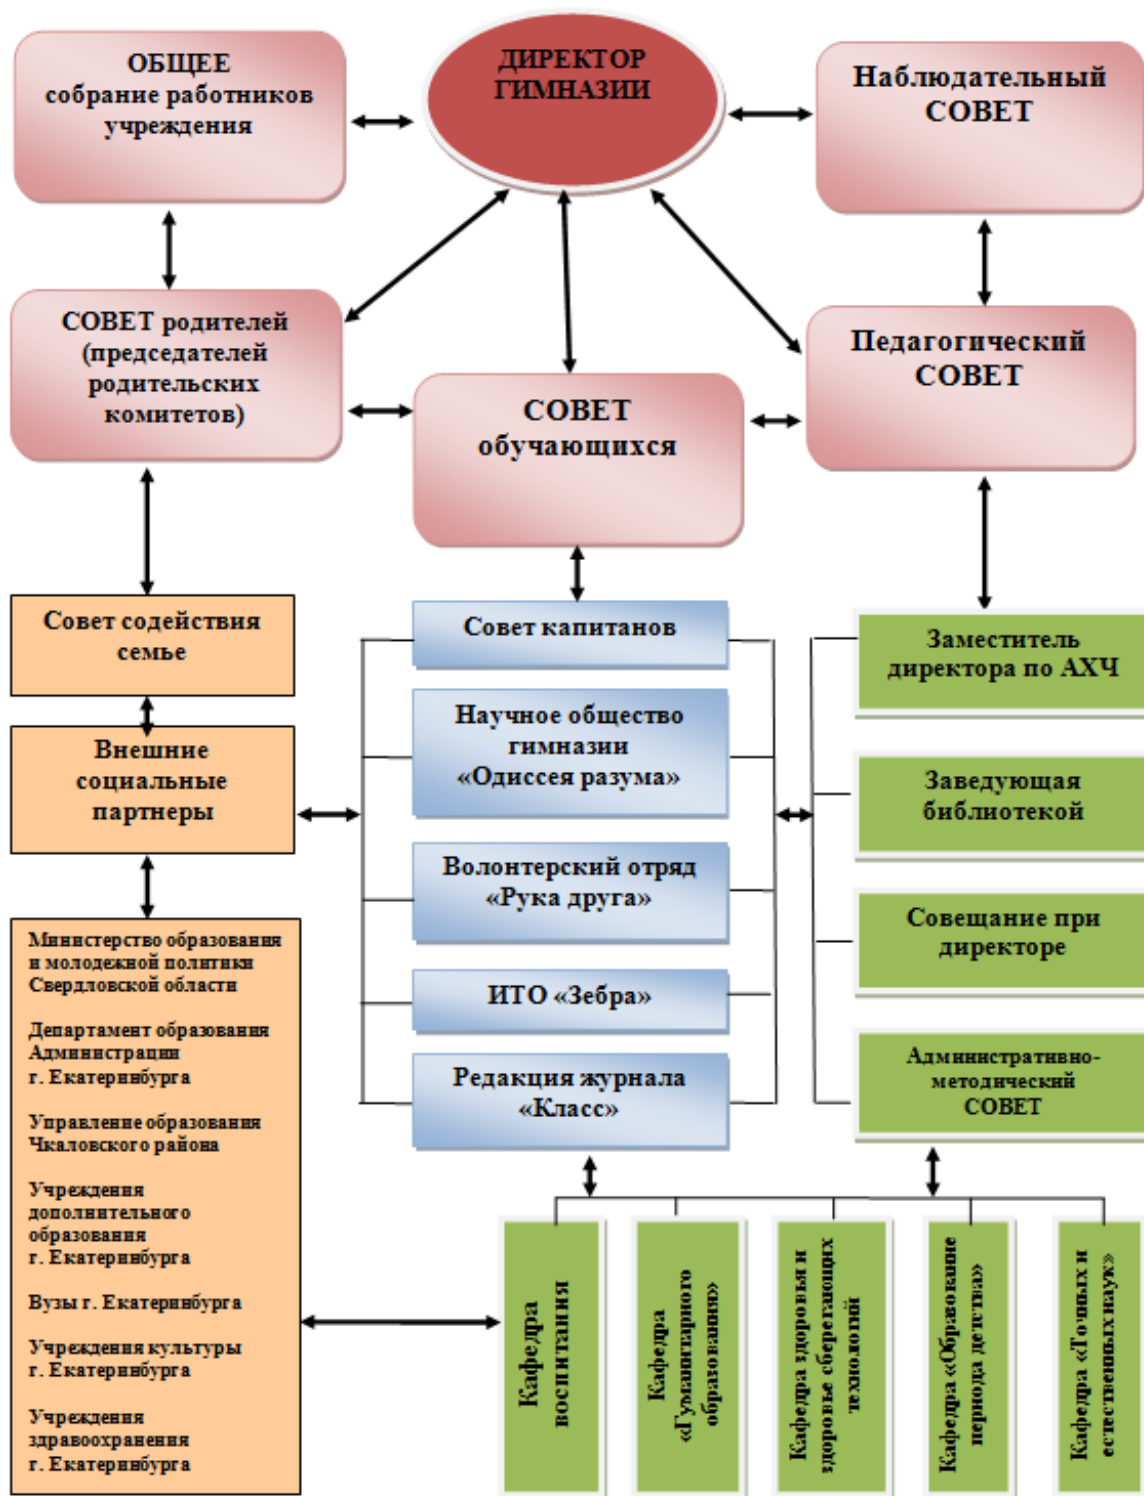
ОБЩЕЕ собрание работников учреждения

ДИРЕКТОР ГИМНАЗИИ

Наблюдательный СОВЕТ

СОВЕТ родителей (председателей родительских комитетов)

СОВЕТ обучающихся

Педагогический СОВЕТ

Совет содействия семье

Внешние социальные партнеры

Министерство образования и молодежной политики Свердловской области

Департамент образования Администрации г. Екатеринбурга

Управление образования Чкаловского района

Учреждения дополнительного образования г. Екатеринбурга

Вузы г. Екатеринбурга

Учреждения культуры г. Екатеринбурга

Учреждения здравоохранения г. Екатеринбурга

Совет капитанов

Научное общество гимназии «Одиссея разума»

Волонтерский отряд «Рука друга»

ИТО «Зебра»

Редакция журнала «Класс»

Заместитель директора по АХЧ

Заведующая библиотекой

Совещание при директоре

Административно-методический СОВЕТ

Кафедра воспитания

Кафедра «Гуманитарного образования»

Кафедра здоровья и здоровье сберегающих технологий

Кафедра «Образование периода детства»

Кафедра «Точных и естественных наук»